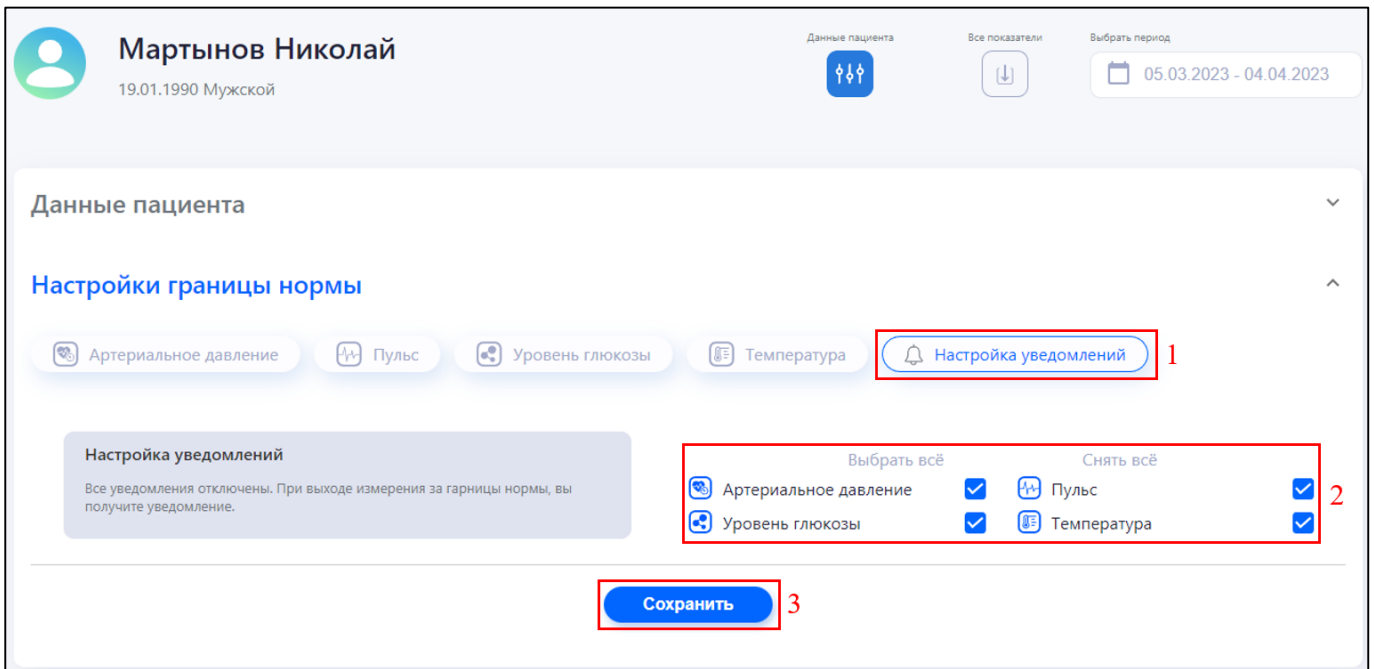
Мартынов Николай
19.01.1990 Мужской

Данные пациента

Все показатели

Выбрать период

05.03.2023 - 04.04.2023

Данные пациента

Настройки границы нормы

Артериальное давление

Пульс

Уровень глюкозы

Температура

Настройка уведомлений

1

Настройка уведомлений

Все уведомления отключены. При выходе измерения за гарницы нормы, вы получите уведомление.

Выбрать всё

Снять всё

Артериальное давление

Пульс

Уровень глюкозы

Температура

2

Сохранить

3